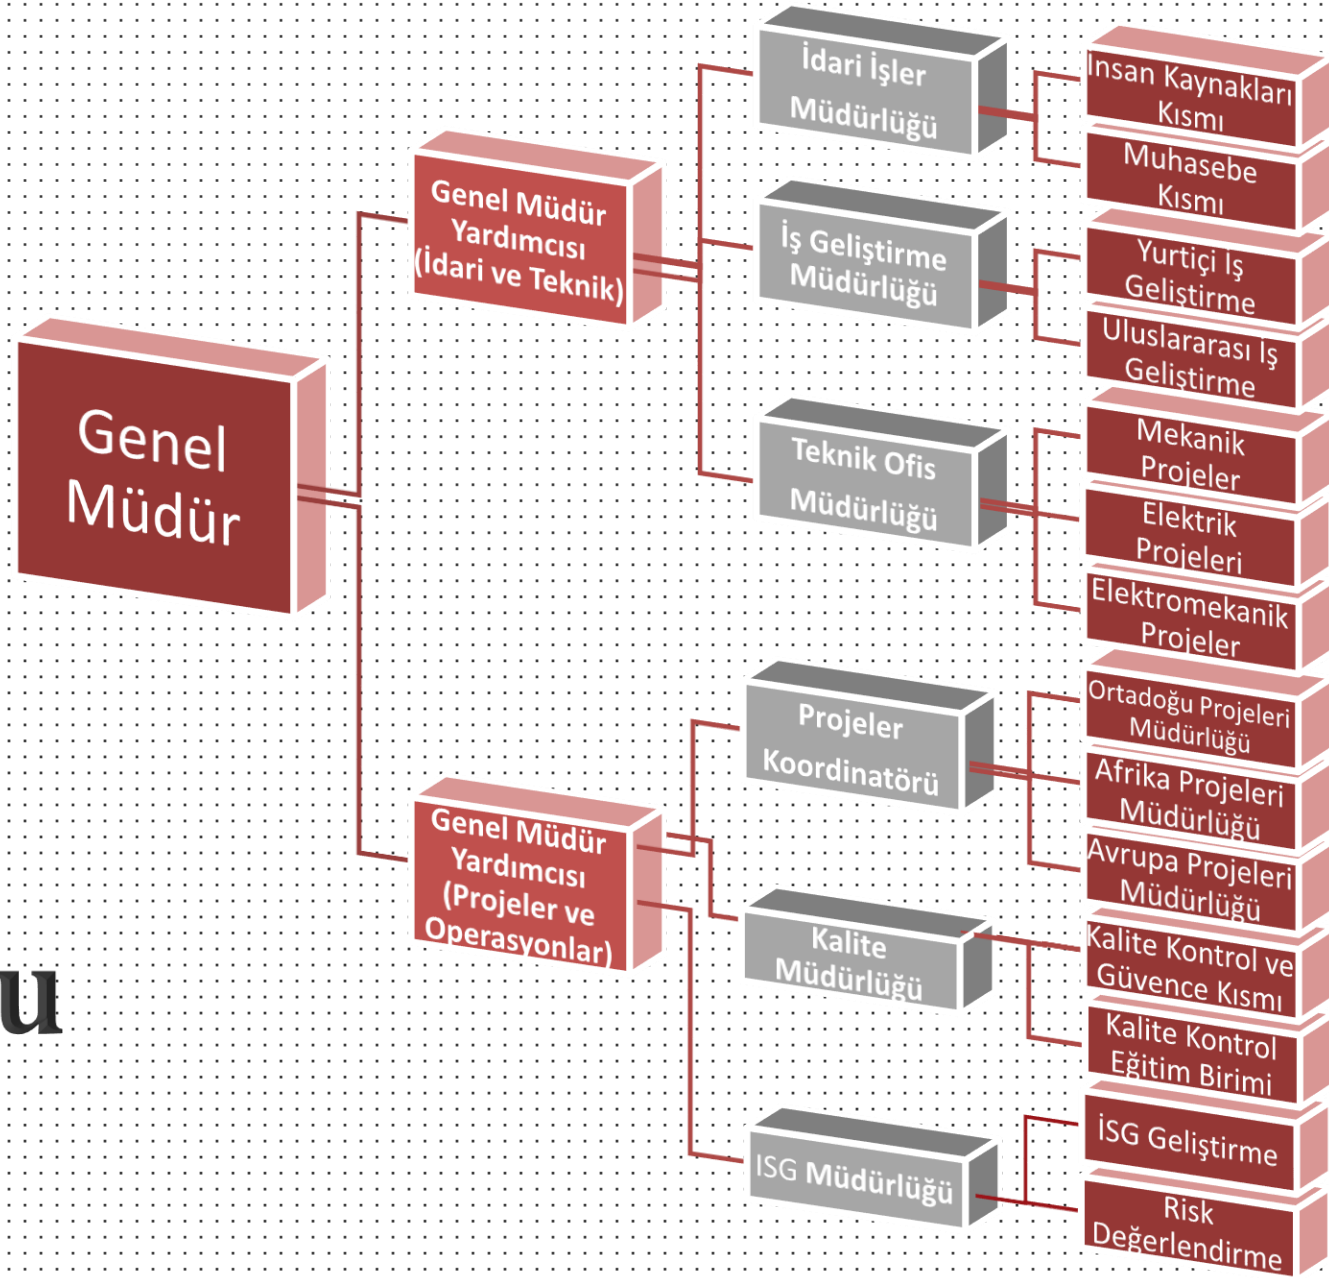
Genel Müdür

Genel Müdür Yardımcısı (İdari ve Teknik)

İdari İşler Müdürlüğü

İnsan Kaynakları Kısmı

Muhasebe Kısmı

İş Geliştirme Müdürlüğü

Yurtiçi İş Geliştirme

Uluslararası İş Geliştirme

Teknik Ofis Müdürlüğü

Mekanik Projeler

Elektrik Projeleri

Elektromekanik Projeler

Genel Müdür Yardımcısı (Projeler ve Operasyonlar)

Projeler Koordinatörü

Ortadoğu Projeleri Müdürlüğü

Afrika Projeleri Müdürlüğü

Avrupa Projeleri Müdürlüğü

Kalite Müdürlüğü

Kalite Kontrol ve Güvence Kısmı

Kalite Kontrol Eğitim Birimi

ISG Müdürlüğü

İSG Geliştirme

Risk Değerlendirme

u